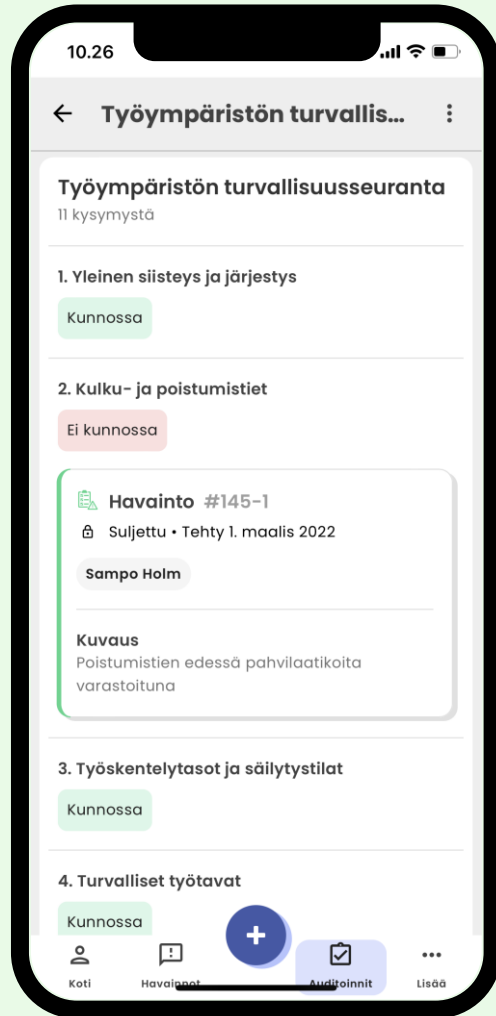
10.26

Työympäristön turvallis...

Työympäristön turvallisuusseuranta
11 kysymystä

1. Yleinen siisteys ja järjestys
Kunnossa

2. Kulku- ja poistumistiet
Ei kunnossa

Havainto #145-1
Suljettu • Tehty 1. maalis 2022
Sampo Holm

Kuvaus
Poistumistien edessä pahvilaatikoita varastoituna

3. Työskentelytasot ja säilytystilat
Kunnossa

4. Turvalliset työtavat
Kunnossa

+

Koti
Havainnot
Auditoinnit
Lisää